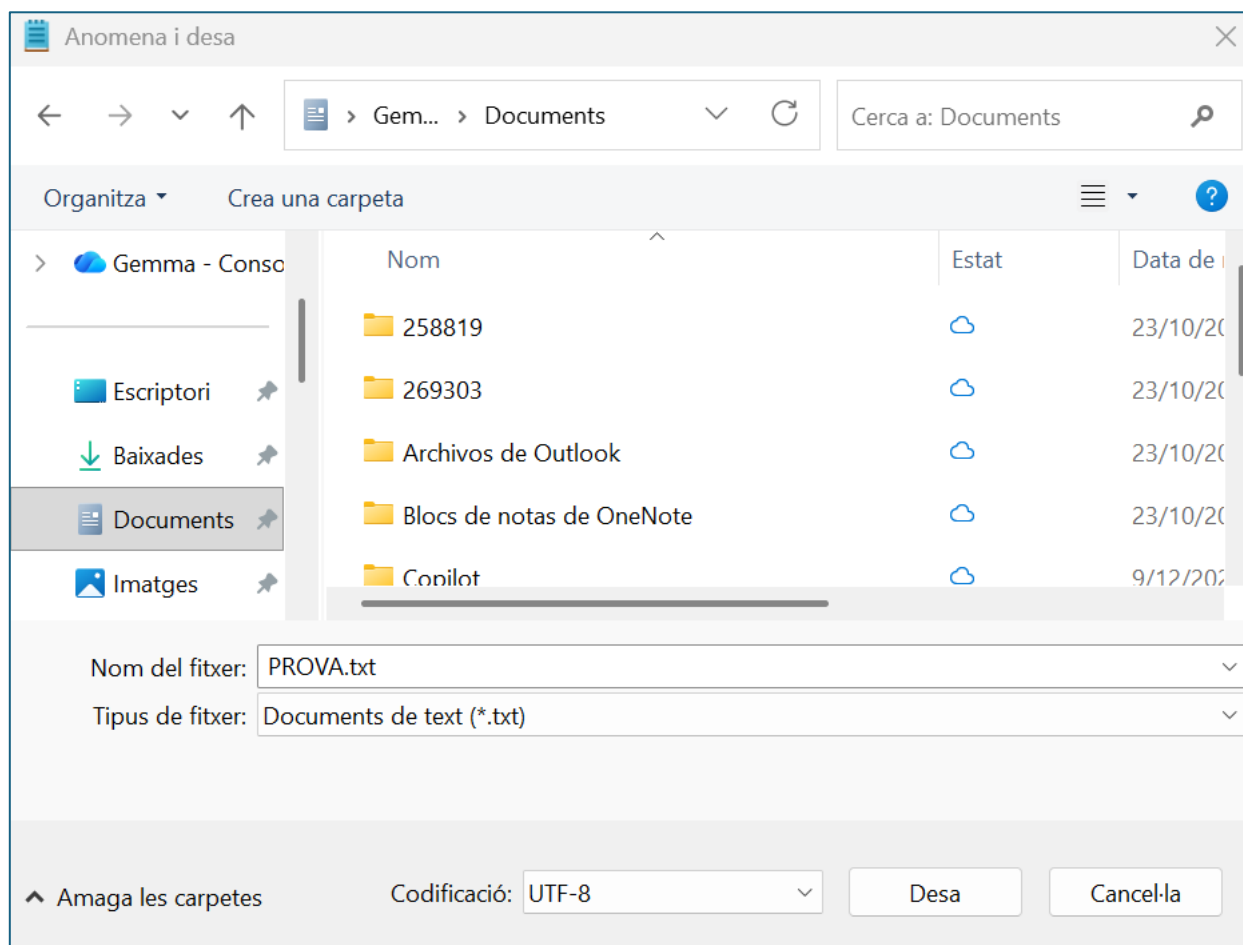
Anomena i desa

› Gem... › Documents

Cerca a: Documents

Organitza ▾ Crea una carpeta

Gemma - Conso

Escriptori

Baixades

Documents

Imatges

| Nom | Estat | Data de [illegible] |
|---|---|---|
| 258819 | | 23/10/20 |
| 269303 | | 23/10/20 |
| Archivos de Outlook | | 23/10/20 |
| Blocs de notas de OneNote | | 23/10/20 |
| Copilot | | 9/12/20 |

Nom del fitxer: PROVA.txt

Tipus de fitxer: Documents de text (*.txt)

Amaga les carpetes

Codificació: UTF-8

Desa

Cancel·la